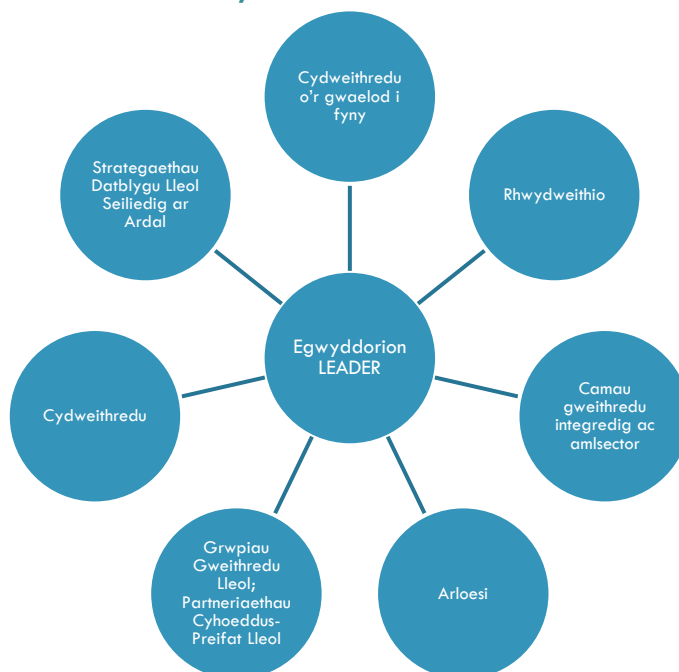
Egwyddorion LEADER

Cydweithredu o'r gwaelod i fyny

Rhwydweithio

Camau gweithredu integredig ac amlsector

Arloesi

Grwpiau Gweithredu Lleol; Partneriaethau Cyhoeddus-Preifat Lleol

Cydweithredu

Strategaethau Datblygu Lleol Seiliedig ar Ardal